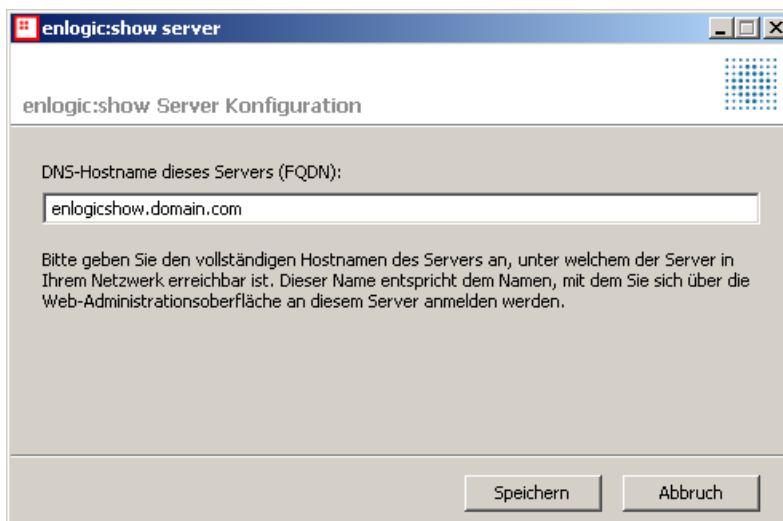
enlogic:show server

enlogic:show Server Konfiguration

DNS-Hostname dieses Servers (FQDN):

enlogicshow.domain.com

Bitte geben Sie den vollständigen Hostnamen des Servers an, unter welchem der Server in Ihrem Netzwerk erreichbar ist. Dieser Name entspricht dem Namen, mit dem Sie sich über die Web-Administrationsoberfläche an diesem Server anmelden werden.

Speichern

Abbruch